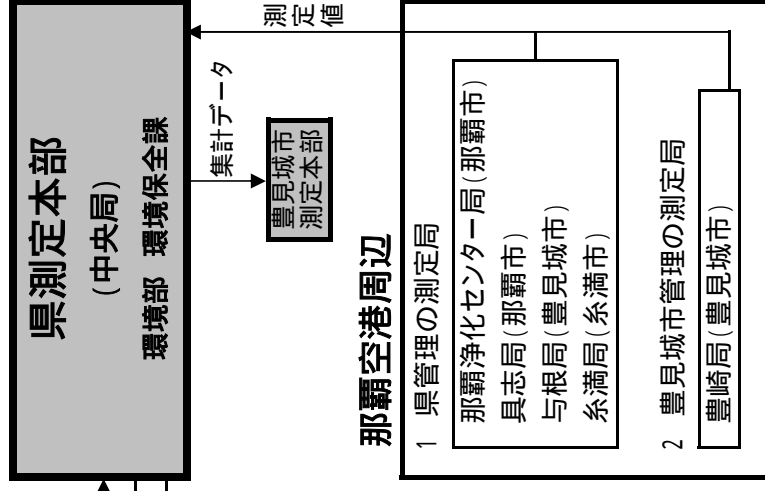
県測定本部
（中央局）
環境部　環境保全課

測定値

集計データ

豊見城市
測定本部

那覇空港周辺

1　県管理の測定局
那覇浄化センター局（那覇市）
具志局（那覇市）
与根局（豊見城市）
糸満局（糸満市）

2　豊見城市管理の測定局
豊崎局（豊見城市）